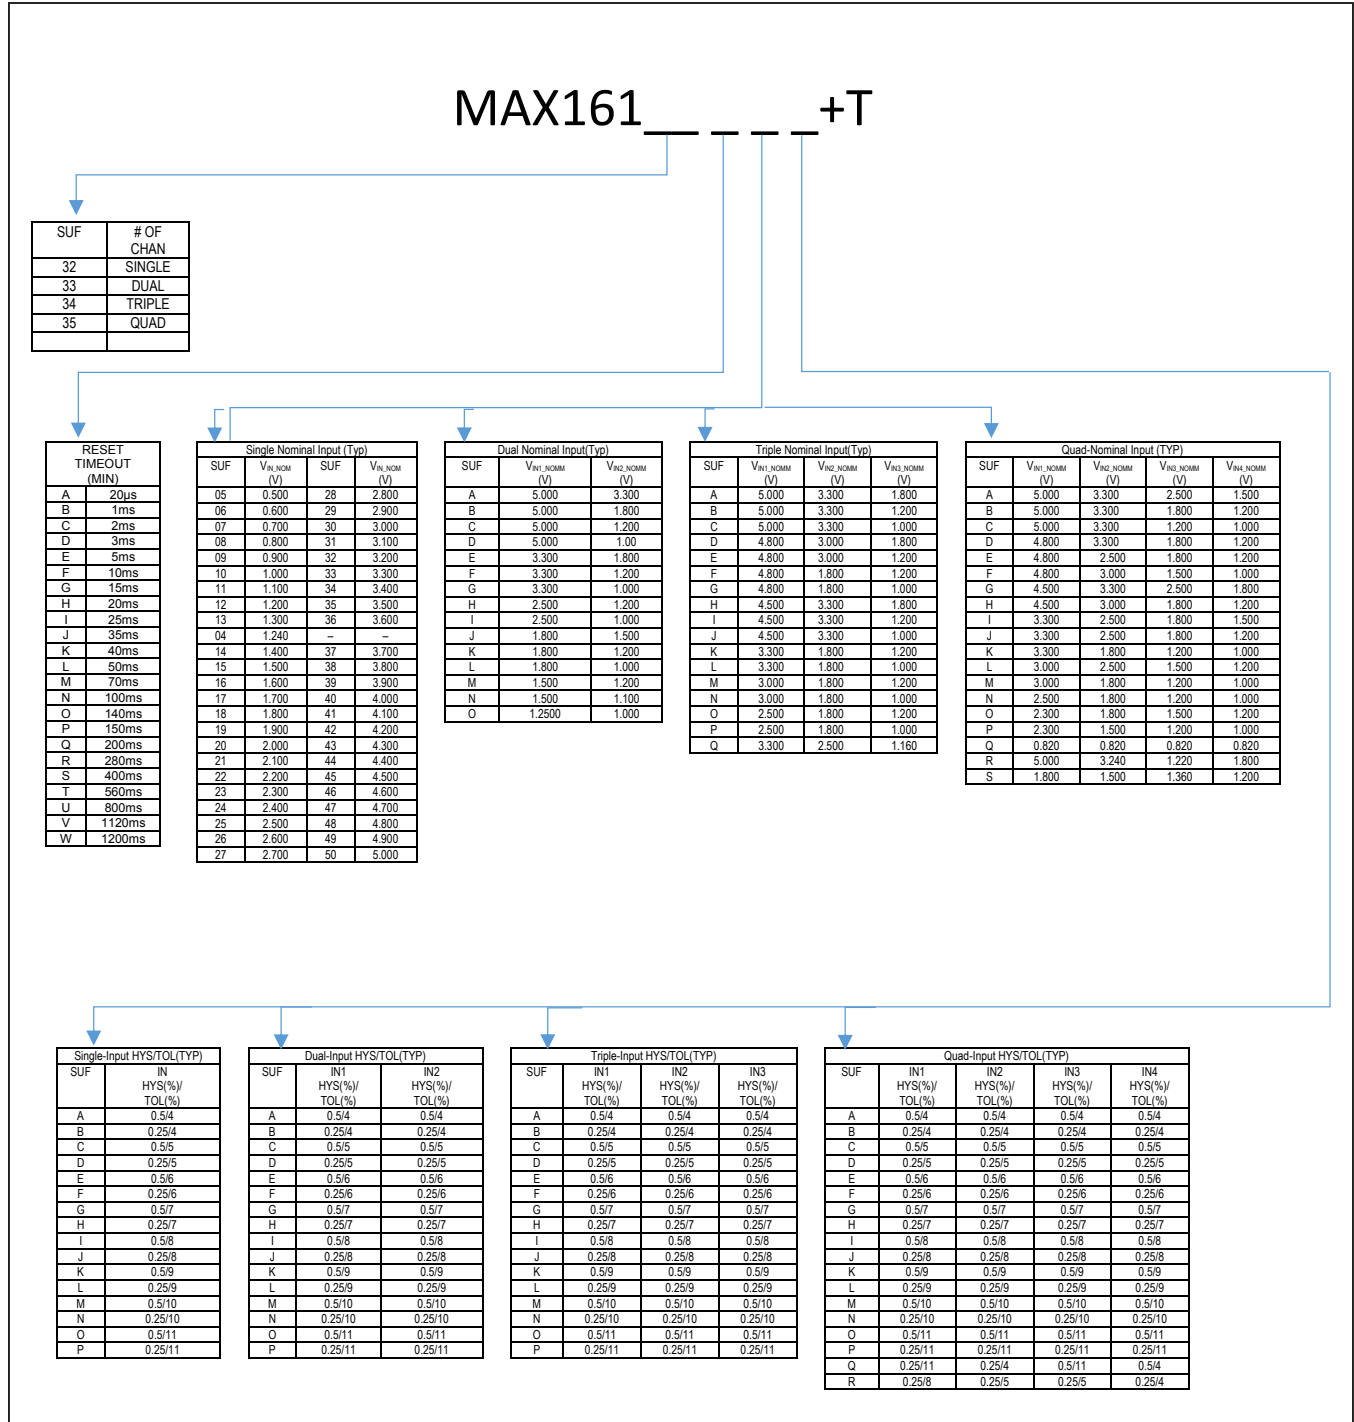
MAX161__ _ _ _+T

| SUF | # OF CHAN |
|---|---|
| 32 | SINGLE |
| 33 | DUAL |
| 34 | TRIPLE |
| 35 | QUAD |
| | |

| RESET TIMEOUT (MIN) | |
|---|---|
| A | 20µs |
| B | 1ms |
| C | 2ms |
| D | 3ms |
| E | 5ms |
| F | 10ms |
| G | 15ms |
| H | 20ms |
| I | 25ms |
| J | 35ms |
| K | 40ms |
| L | 50ms |
| M | 70ms |
| N | 100ms |
| O | 140ms |
| P | 150ms |
| Q | 200ms |
| R | 280ms |
| S | 400ms |
| T | 560ms |
| U | 800ms |
| V | 1120ms |
| W | 1200ms |

Single Nominal Input (Typ)

| SUF | $V_{IN\_NOM}$ (V) | SUF | $V_{IN\_NOM}$ (V) |
|---|---|---|---|
| 05 | 0.500 | 28 | 2.800 |
| 06 | 0.600 | 29 | 2.900 |
| 07 | 0.700 | 30 | 3.000 |
| 08 | 0.800 | 31 | 3.100 |
| 09 | 0.900 | 32 | 3.200 |
| 10 | 1.000 | 33 | 3.300 |
| 11 | 1.100 | 34 | 3.400 |
| 12 | 1.200 | 35 | 3.500 |
| 13 | 1.300 | 36 | 3.600 |
| 04 | 1.240 | – | – |
| 14 | 1.400 | 37 | 3.700 |
| 15 | 1.500 | 38 | 3.800 |
| 16 | 1.600 | 39 | 3.900 |
| 17 | 1.700 | 40 | 4.000 |
| 18 | 1.800 | 41 | 4.100 |
| 19 | 1.900 | 42 | 4.200 |
| 20 | 2.000 | 43 | 4.300 |
| 21 | 2.100 | 44 | 4.400 |
| 22 | 2.200 | 45 | 4.500 |
| 23 | 2.300 | 46 | 4.600 |
| 24 | 2.400 | 47 | 4.700 |
| 25 | 2.500 | 48 | 4.800 |
| 26 | 2.600 | 49 | 4.900 |
| 27 | 2.700 | 50 | 5.000 |

Dual Nominal Input(Typ)

| SUF | $V_{IN1\_NOMM}$ (V) | $V_{IN2\_NOMM}$ (V) |
|---|---|---|
| A | 5.000 | 3.300 |
| B | 5.000 | 1.800 |
| C | 5.000 | 1.200 |
| D | 5.000 | 1.00 |
| E | 3.300 | 1.800 |
| F | 3.300 | 1.200 |
| G | 3.300 | 1.000 |
| H | 2.500 | 1.200 |
| I | 2.500 | 1.000 |
| J | 1.800 | 1.500 |
| K | 1.800 | 1.200 |
| L | 1.800 | 1.000 |
| M | 1.500 | 1.200 |
| N | 1.500 | 1.100 |
| O | 1.2500 | 1.000 |

Triple Nominal Input(Typ)

| SUF | $V_{IN1\_NOMM}$ (V) | $V_{IN2\_NOMM}$ (V) | $V_{IN3\_NOMM}$ (V) |
|---|---|---|---|
| A | 5.000 | 3.300 | 1.800 |
| B | 5.000 | 3.300 | 1.200 |
| C | 5.000 | 3.300 | 1.000 |
| D | 4.800 | 3.000 | 1.800 |
| E | 4.800 | 3.000 | 1.200 |
| F | 4.800 | 1.800 | 1.200 |
| G | 4.800 | 1.800 | 1.000 |
| H | 4.500 | 3.300 | 1.800 |
| I | 4.500 | 3.300 | 1.200 |
| J | 4.500 | 3.300 | 1.000 |
| K | 3.300 | 1.800 | 1.200 |
| L | 3.300 | 1.800 | 1.000 |
| M | 3.000 | 1.800 | 1.200 |
| N | 3.000 | 1.800 | 1.000 |
| O | 2.500 | 1.800 | 1.200 |
| P | 2.500 | 1.800 | 1.000 |
| Q | 3.300 | 2.500 | 1.160 |

Quad-Nominal Input (TYP)

| SUF | $V_{IN1\_NOMM}$ (V) | $V_{IN2\_NOMM}$ (V) | $V_{IN3\_NOMM}$ (V) | $V_{IN4\_NOMM}$ (V) |
|---|---|---|---|---|
| A | 5.000 | 3.300 | 2.500 | 1.500 |
| B | 5.000 | 3.300 | 1.800 | 1.200 |
| C | 5.000 | 3.300 | 1.200 | 1.000 |
| D | 4.800 | 3.300 | 1.800 | 1.200 |
| E | 4.800 | 2.500 | 1.800 | 1.200 |
| F | 4.800 | 3.000 | 1.500 | 1.000 |
| G | 4.500 | 3.300 | 2.500 | 1.800 |
| H | 4.500 | 3.000 | 1.800 | 1.200 |
| I | 3.300 | 2.500 | 1.800 | 1.500 |
| J | 3.300 | 2.500 | 1.800 | 1.200 |
| K | 3.300 | 1.800 | 1.200 | 1.000 |
| L | 3.000 | 2.500 | 1.500 | 1.200 |
| M | 3.000 | 1.800 | 1.200 | 1.000 |
| N | 2.500 | 1.800 | 1.200 | 1.000 |
| O | 2.300 | 1.800 | 1.500 | 1.200 |
| P | 2.300 | 1.500 | 1.200 | 1.000 |
| Q | 0.820 | 0.820 | 0.820 | 0.820 |
| R | 5.000 | 3.240 | 1.220 | 1.800 |
| S | 1.800 | 1.500 | 1.360 | 1.200 |

Single-Input HYS/TOL(TYP)

| SUF | IN HYS(%)/ TOL(%) |
|---|---|
| A | 0.5/4 |
| B | 0.25/4 |
| C | 0.5/5 |
| D | 0.25/5 |
| E | 0.5/6 |
| F | 0.25/6 |
| G | 0.5/7 |
| H | 0.25/7 |
| I | 0.5/8 |
| J | 0.25/8 |
| K | 0.5/9 |
| L | 0.25/9 |
| M | 0.5/10 |
| N | 0.25/10 |
| O | 0.5/11 |
| P | 0.25/11 |

Dual-Input HYS/TOL(TYP)

| SUF | IN1 HYS(%)/ TOL(%) | IN2 HYS(%)/ TOL(%) |
|---|---|---|
| A | 0.5/4 | 0.5/4 |
| B | 0.25/4 | 0.25/4 |
| C | 0.5/5 | 0.5/5 |
| D | 0.25/5 | 0.25/5 |
| E | 0.5/6 | 0.5/6 |
| F | 0.25/6 | 0.25/6 |
| G | 0.5/7 | 0.5/7 |
| H | 0.25/7 | 0.25/7 |
| I | 0.5/8 | 0.5/8 |
| J | 0.25/8 | 0.25/8 |
| K | 0.5/9 | 0.5/9 |
| L | 0.25/9 | 0.25/9 |
| M | 0.5/10 | 0.5/10 |
| N | 0.25/10 | 0.25/10 |
| O | 0.5/11 | 0.5/11 |
| P | 0.25/11 | 0.25/11 |

Triple-Input HYS/TOL(TYP)

| SUF | IN1 HYS(%)/ TOL(%) | IN2 HYS(%)/ TOL(%) | IN3 HYS(%)/ TOL(%) |
|---|---|---|---|
| A | 0.5/4 | 0.5/4 | 0.5/4 |
| B | 0.25/4 | 0.25/4 | 0.25/4 |
| C | 0.5/5 | 0.5/5 | 0.5/5 |
| D | 0.25/5 | 0.25/5 | 0.25/5 |
| E | 0.5/6 | 0.5/6 | 0.5/6 |
| F | 0.25/6 | 0.25/6 | 0.25/6 |
| G | 0.5/7 | 0.5/7 | 0.5/7 |
| H | 0.25/7 | 0.25/7 | 0.25/7 |
| I | 0.5/8 | 0.5/8 | 0.5/8 |
| J | 0.25/8 | 0.25/8 | 0.25/8 |
| K | 0.5/9 | 0.5/9 | 0.5/9 |
| L | 0.25/9 | 0.25/9 | 0.25/9 |
| M | 0.5/10 | 0.5/10 | 0.5/10 |
| N | 0.25/10 | 0.25/10 | 0.25/10 |
| O | 0.5/11 | 0.5/11 | 0.5/11 |
| P | 0.25/11 | 0.25/11 | 0.25/11 |

Quad-Input HYS/TOL(TYP)

| SUF | IN1 HYS(%)/ TOL(%) | IN2 HYS(%)/ TOL(%) | IN3 HYS(%)/ TOL(%) | IN4 HYS(%)/ TOL(%) |
|---|---|---|---|---|
| A | 0.5/4 | 0.5/4 | 0.5/4 | 0.5/4 |
| B | 0.25/4 | 0.25/4 | 0.25/4 | 0.25/4 |
| C | 0.5/5 | 0.5/5 | 0.5/5 | 0.5/5 |
| D | 0.25/5 | 0.25/5 | 0.25/5 | 0.25/5 |
| E | 0.5/6 | 0.5/6 | 0.5/6 | 0.5/6 |
| F | 0.25/6 | 0.25/6 | 0.25/6 | 0.25/6 |
| G | 0.5/7 | 0.5/7 | 0.5/7 | 0.5/7 |
| H | 0.25/7 | 0.25/7 | 0.25/7 | 0.25/7 |
| I | 0.5/8 | 0.5/8 | 0.5/8 | 0.5/8 |
| J | 0.25/8 | 0.25/8 | 0.25/8 | 0.25/8 |
| K | 0.5/9 | 0.5/9 | 0.5/9 | 0.5/9 |
| L | 0.25/9 | 0.25/9 | 0.25/9 | 0.25/9 |
| M | 0.5/10 | 0.5/10 | 0.5/10 | 0.5/10 |
| N | 0.25/10 | 0.25/10 | 0.25/10 | 0.25/10 |
| O | 0.5/11 | 0.5/11 | 0.5/11 | 0.5/11 |
| P | 0.25/11 | 0.25/11 | 0.25/11 | 0.25/11 |
| Q | 0.25/11 | 0.25/4 | 0.5/11 | 0.5/4 |
| R | 0.25/8 | 0.25/5 | 0.25/5 | 0.25/4 |